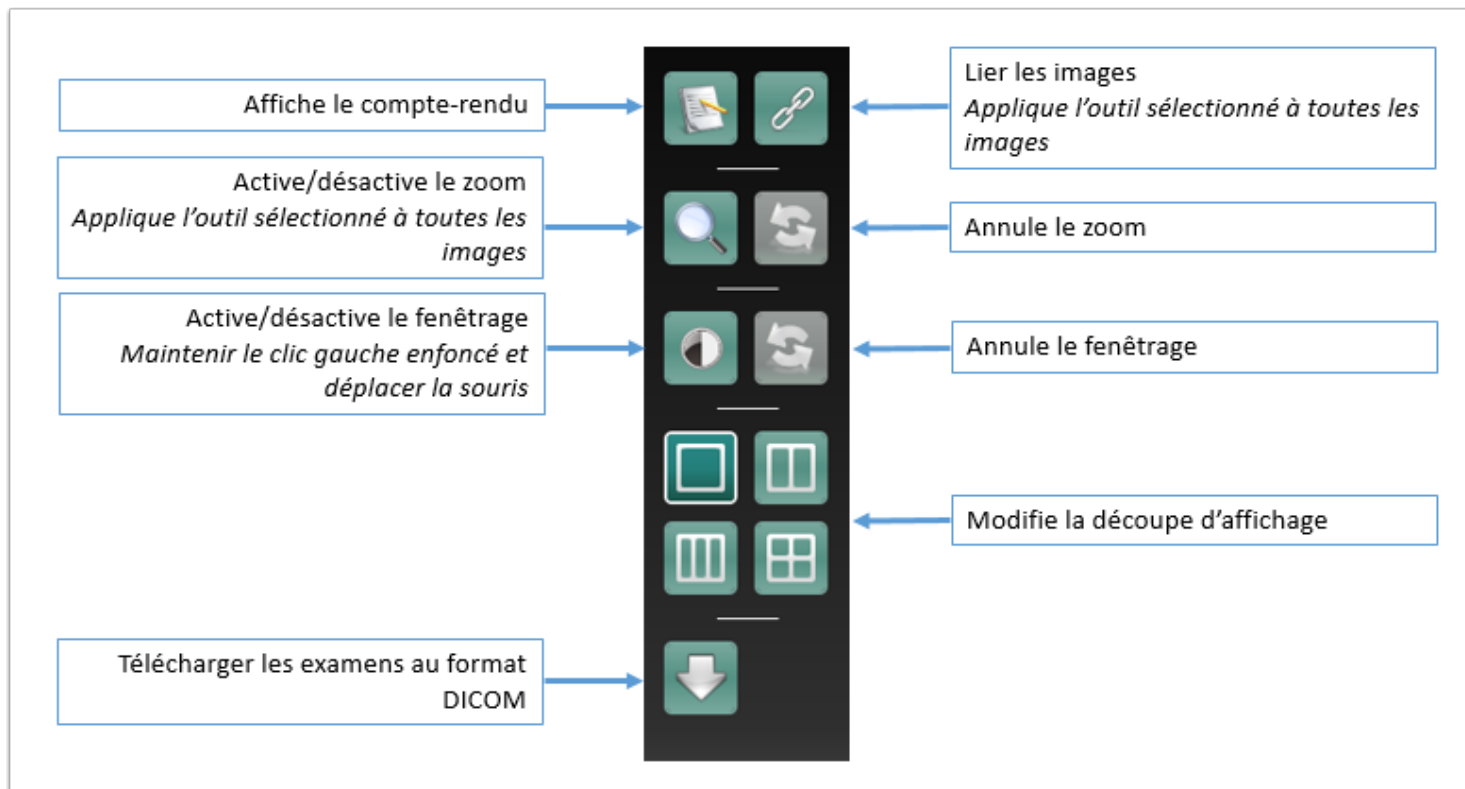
Affiche le compte-rendu

Lier les images
*Applique l’outil sélectionné à toutes les images*

Active/désactive le zoom
*Applique l’outil sélectionné à toutes les images*

Annule le zoom

Active/désactive le fenêtrage
*Maintenir le clic gauche enfoncé et déplacer la souris*

Annule le fenêtrage

Modifie la découpe d’affichage

Télécharger les examens au format DICOM